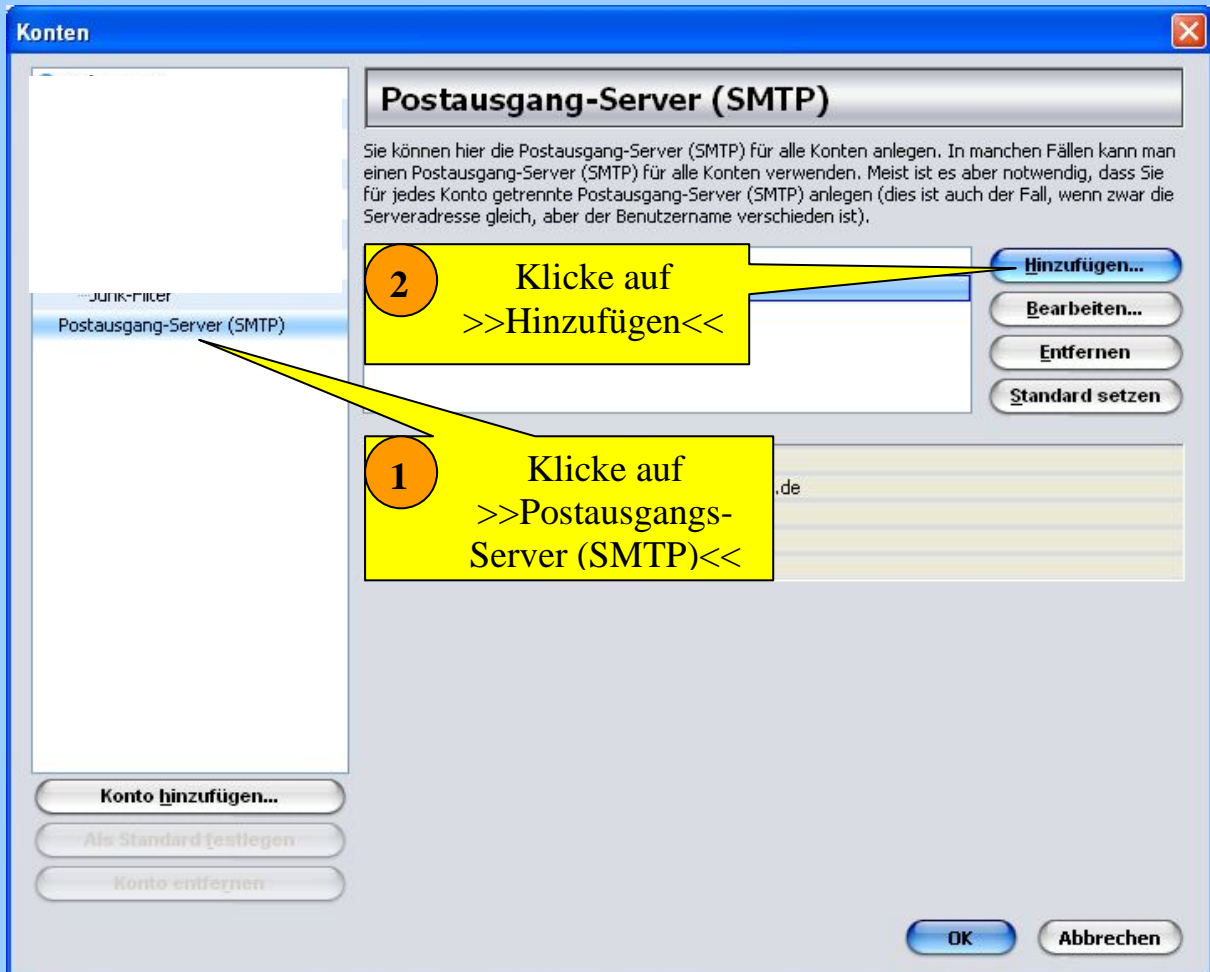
Konten

Junk-Filter
Postausgang-Server (SMTP)

Postausgang-Server (SMTP)

Sie können hier die Postausgang-Server (SMTP) für alle Konten anlegen. In manchen Fällen kann man einen Postausgang-Server (SMTP) für alle Konten verwenden. Meist ist es aber notwendig, dass Sie für jedes Konto getrennte Postausgang-Server (SMTP) anlegen (dies ist auch der Fall, wenn zwar die Serveradresse gleich, aber der Benutzername verschieden ist).

2 Klicke auf >>Hinzufügen<<

Hinzufügen...
Bearbeiten...
Entfernen
Standard setzen

1 Klicke auf >>Postausgangs-Server (SMTP)<<

.de

Konto hinzufügen...
Als Standard festlegen
Konto entfernen

OK
Abbrechen